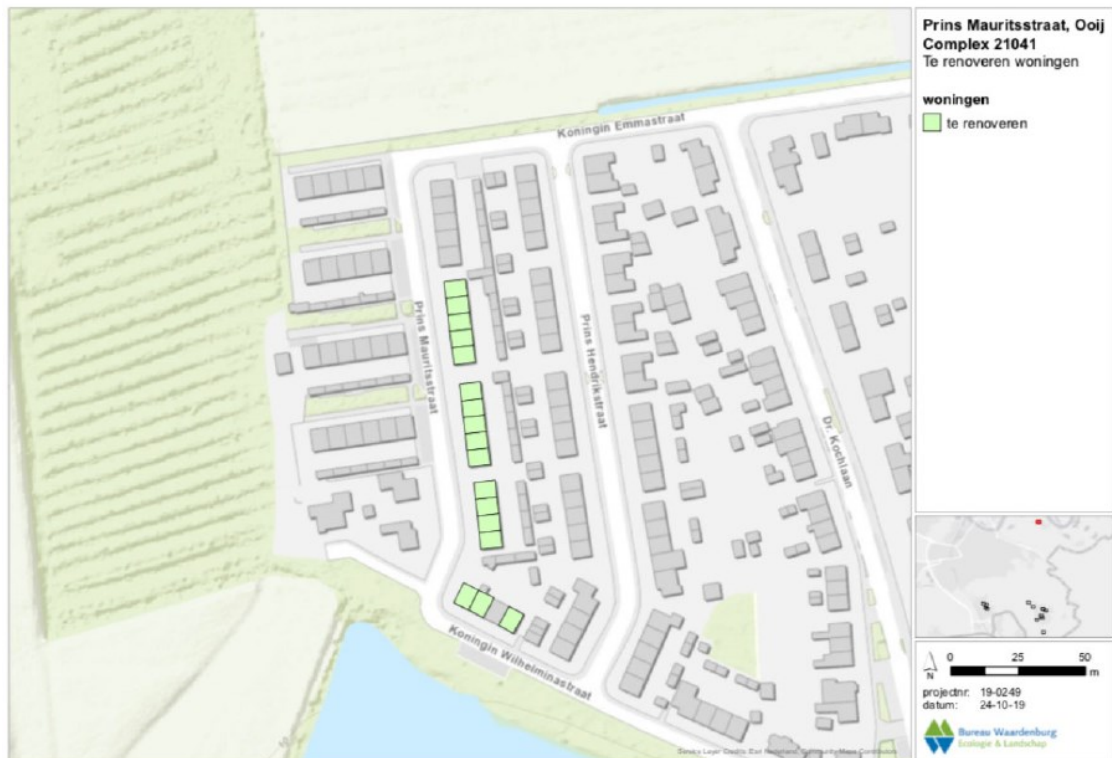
Koningin Emmastraat

Prins Mauritsstraat

Prins Hendrikstraat

Dr. Kochlaan

Koningin Wilhelminastraat

Prins Mauritsstraat, Ooij
Complex 21041
Te renoveren woningen

woningen
te renoveren

N
0 25 50
m

projectnr: 19-0249
datum: 24-10-19

Bureau Waardenburg
Ecologie & Landschap

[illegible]